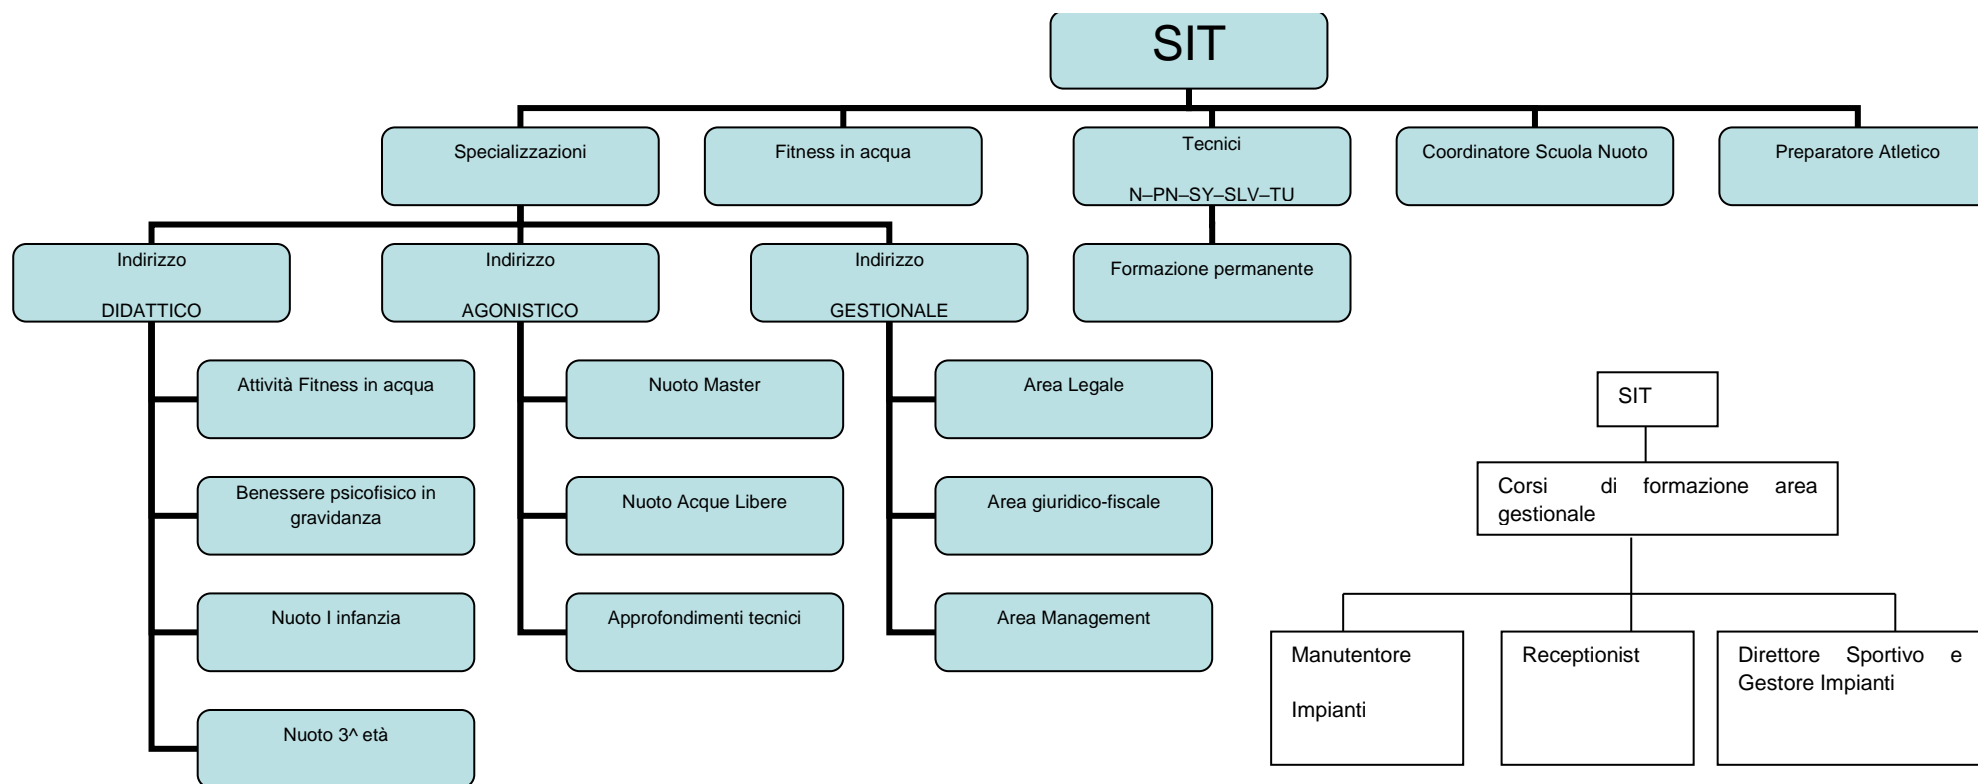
SIT

Specializzazioni

Fitness in acqua

Tecnici

N–PN–SY–SLV–TU

Coordinatore Scuola Nuoto

Preparatore Atletico

Indirizzo

DIDATTICO

Indirizzo

AGONISTICO

Indirizzo

GESTIONALE

Formazione permanente

Attività Fitness in acqua

Benessere psicofisico in gravidanza

Nuoto I infanzia

Nuoto 3^ età

Nuoto Master

Nuoto Acque Libere

Approfondimenti tecnici

Area Legale

Area giuridico-fiscale

Area Management

SIT

Corsi di formazione area gestionale

Manutentore

Impianti

Receptionist

Direttore Sportivo e Gestore Impianti